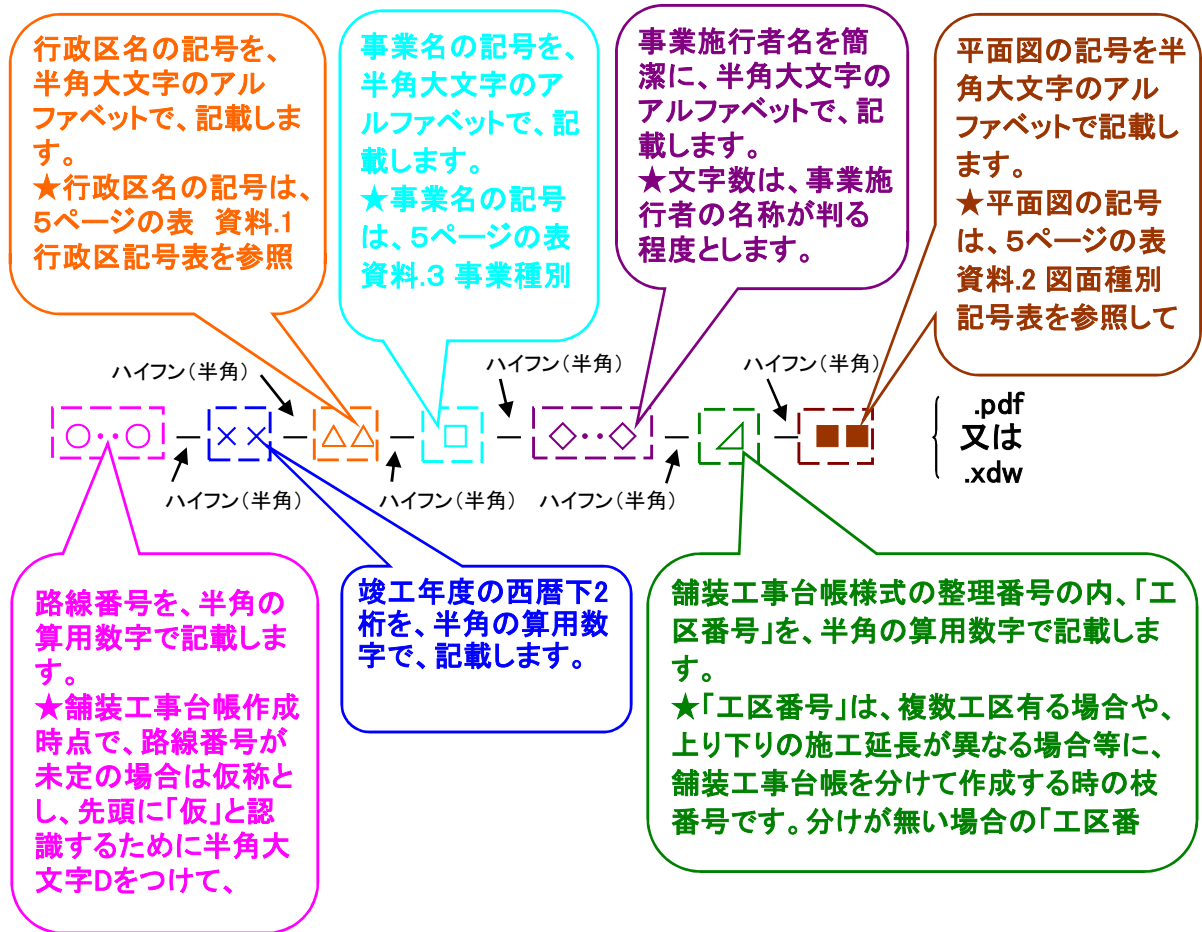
行政区名の記号を、半角大文字のアルファベットで、記載します。
★行政区名の記号は、5ページの表　資料.1 行政区記号表を参照

事業名の記号を、半角大文字のアルファベットで、記載します。
★事業名の記号は、5ページの表 資料.3 事業種別

事業施行者名を簡潔に、半角大文字のアルファベットで、記載します。
★文字数は、事業施行者の名称が判る程度とします。

平面図の記号を半角大文字のアルファベットで記載します。
★平面図の記号は、5ページの表 資料.2 図面種別記号表を参照して

ハイフン（半角）　ハイフン（半角）　ハイフン（半角）

○‥○ — ×× — △△ — □ — ◇‥◇ — ⊿ — ■■

.pdf
又は
.xdw

ハイフン（半角）　ハイフン（半角）　ハイフン（半角）

路線番号を、半角の算用数字で記載します。
★舗装工事台帳作成時点で、路線番号が未定の場合は仮称とし、先頭に「仮」と認識するために半角大文字Dをつけて、

竣工年度の西暦下2桁を、半角の算用数字で、記載します。

舗装工事台帳様式の整理番号の内、「工区番号」を、半角の算用数字で記載します。
★「工区番号」は、複数工区有る場合や、上り下りの施工延長が異なる場合等に、舗装工事台帳を分けて作成する時の枝番号です。分けが無い場合の「工区番